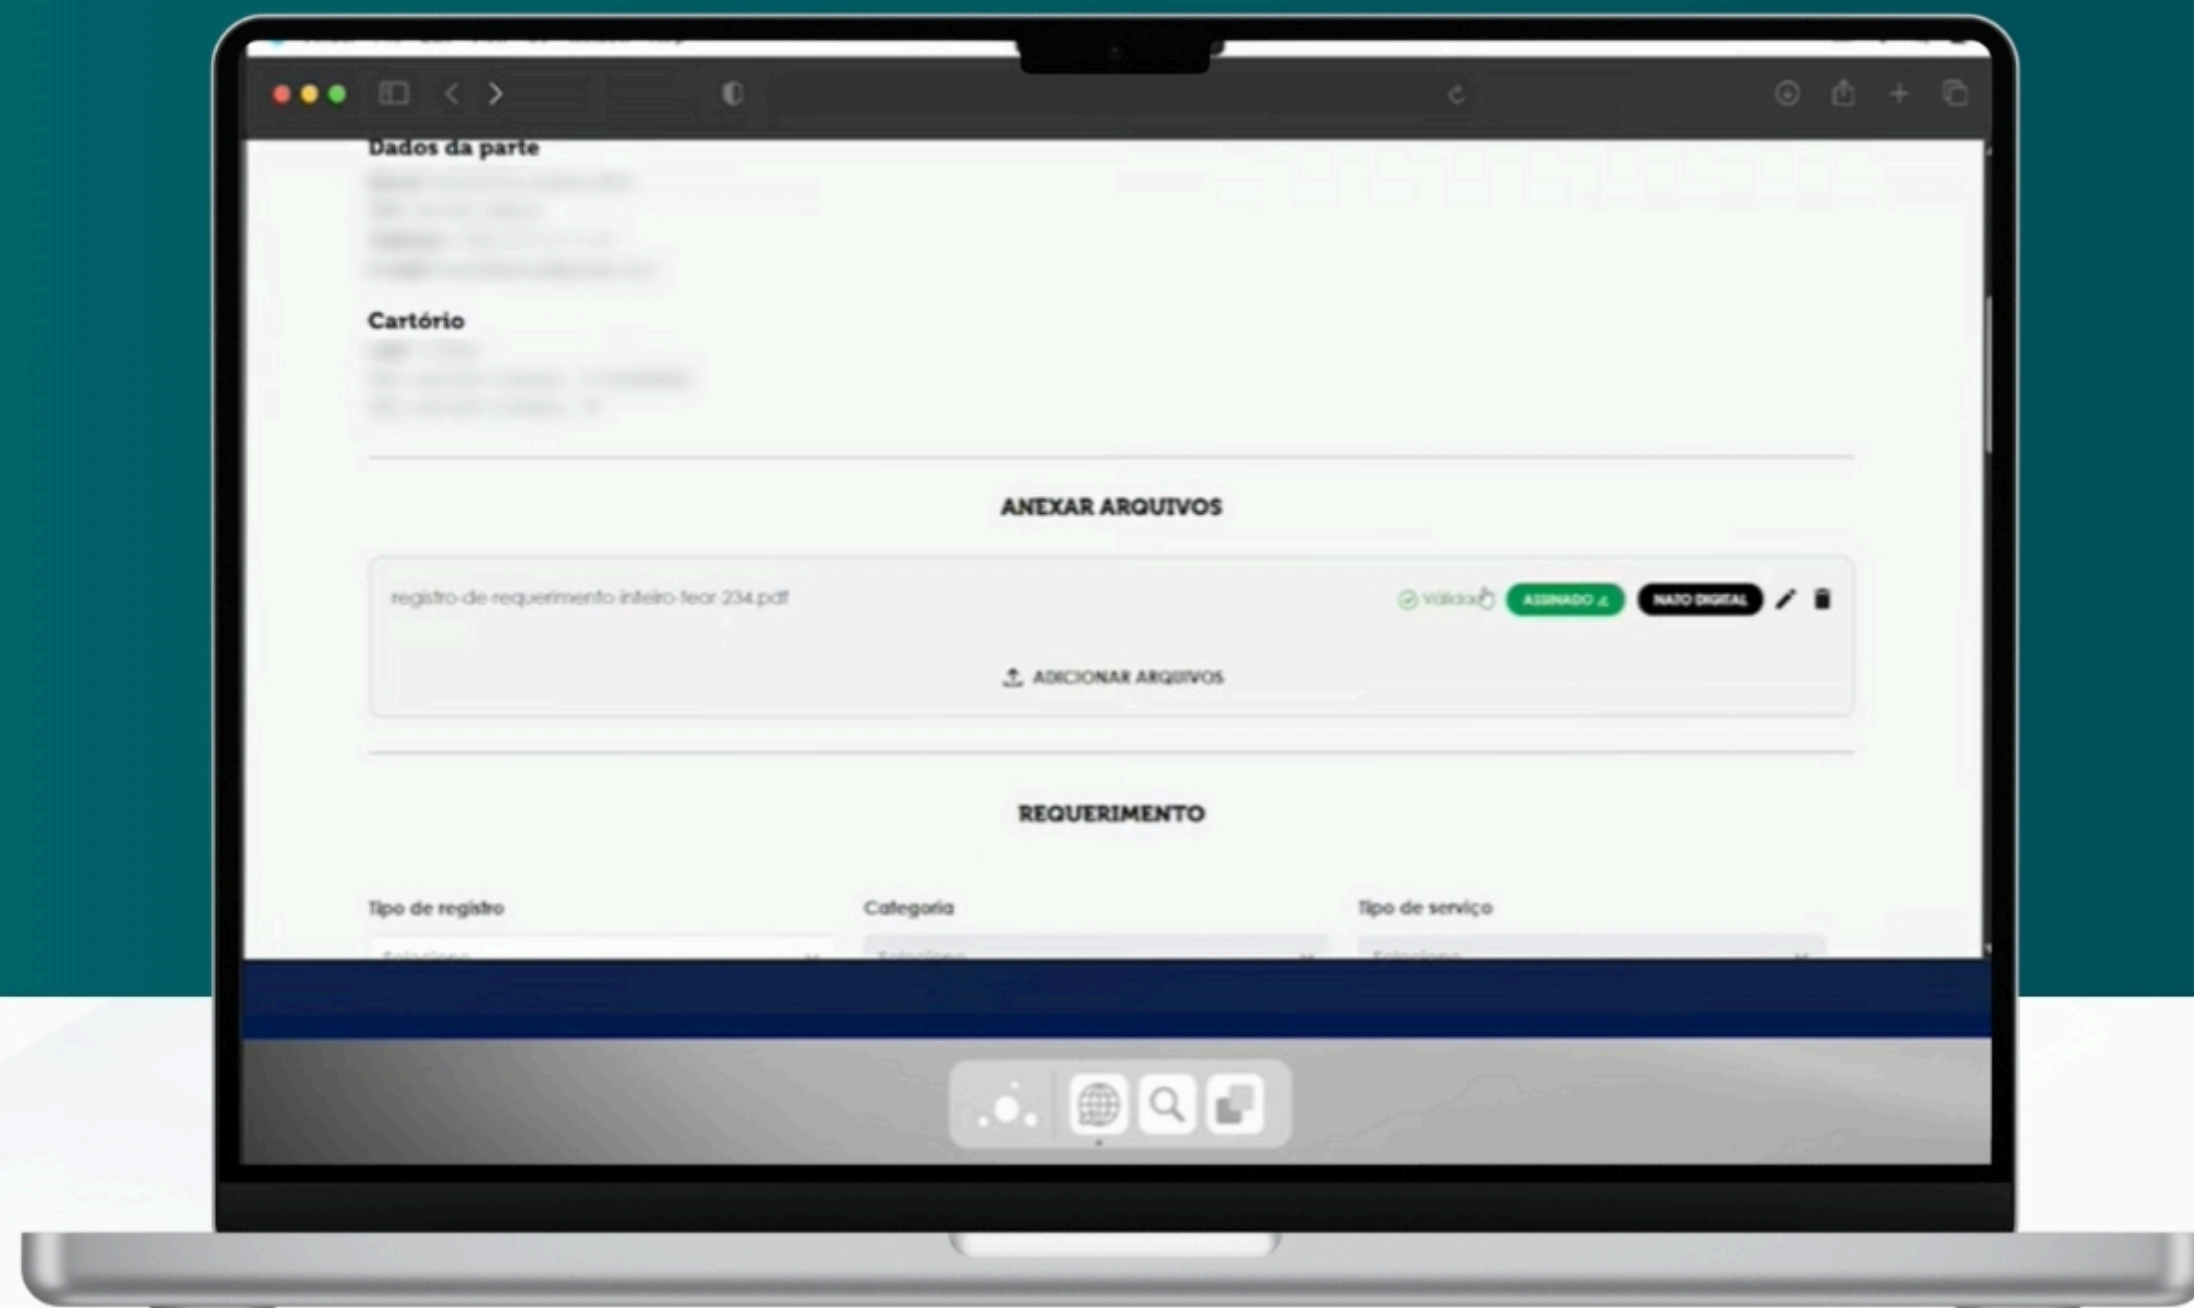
Dados da parte

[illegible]

Cartório

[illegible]

ANEXAR ARQUIVOS

registro-de-requerimento-inteiro-teor 234.pdf

Validado ASSINADO NATO DIGITAL

ADICIONAR ARQUIVOS

REQUERIMENTO

Tipo de registro

Categoria

Tipo de serviço